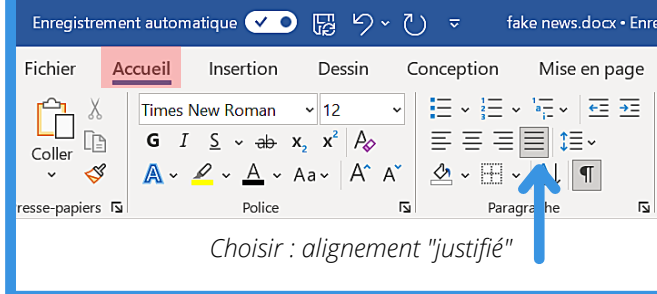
Enregistrement automatique fake news.docx • Enre

Fichier Accueil Insertion Dessin Conception Mise en page

Times New Roman 12

G I S ab $x_2$ $x^2$

Coller

resse-papiers Police Paragraphe

Choisir : alignement "justifié"